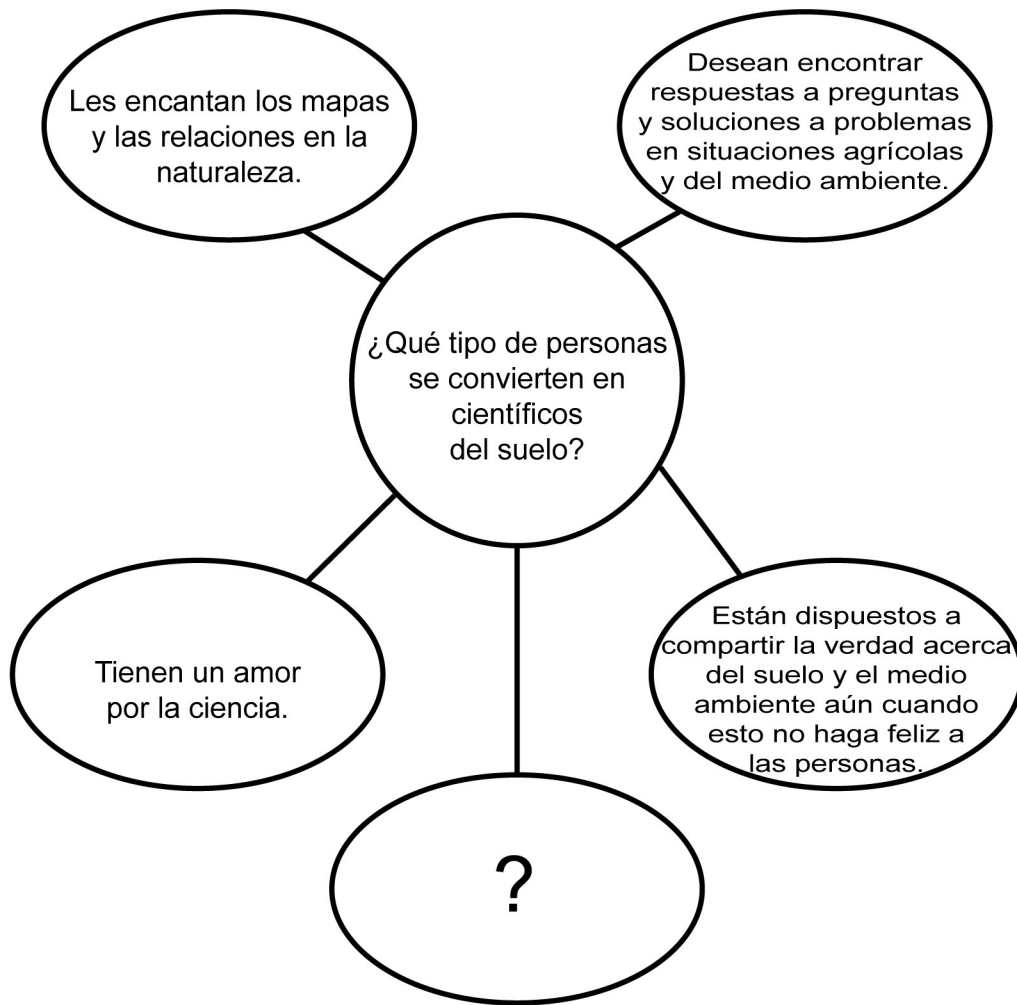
Les encantan los mapas y las relaciones en la naturaleza.

Desean encontrar respuestas a preguntas y soluciones a problemas en situaciones agrícolas y del medio ambiente.

¿Qué tipo de personas se convierten en científicos del suelo?

Tienen un amor por la ciencia.

Están dispuestos a compartir la verdad acerca del suelo y el medio ambiente aún cuando esto no haga feliz a las personas.

?